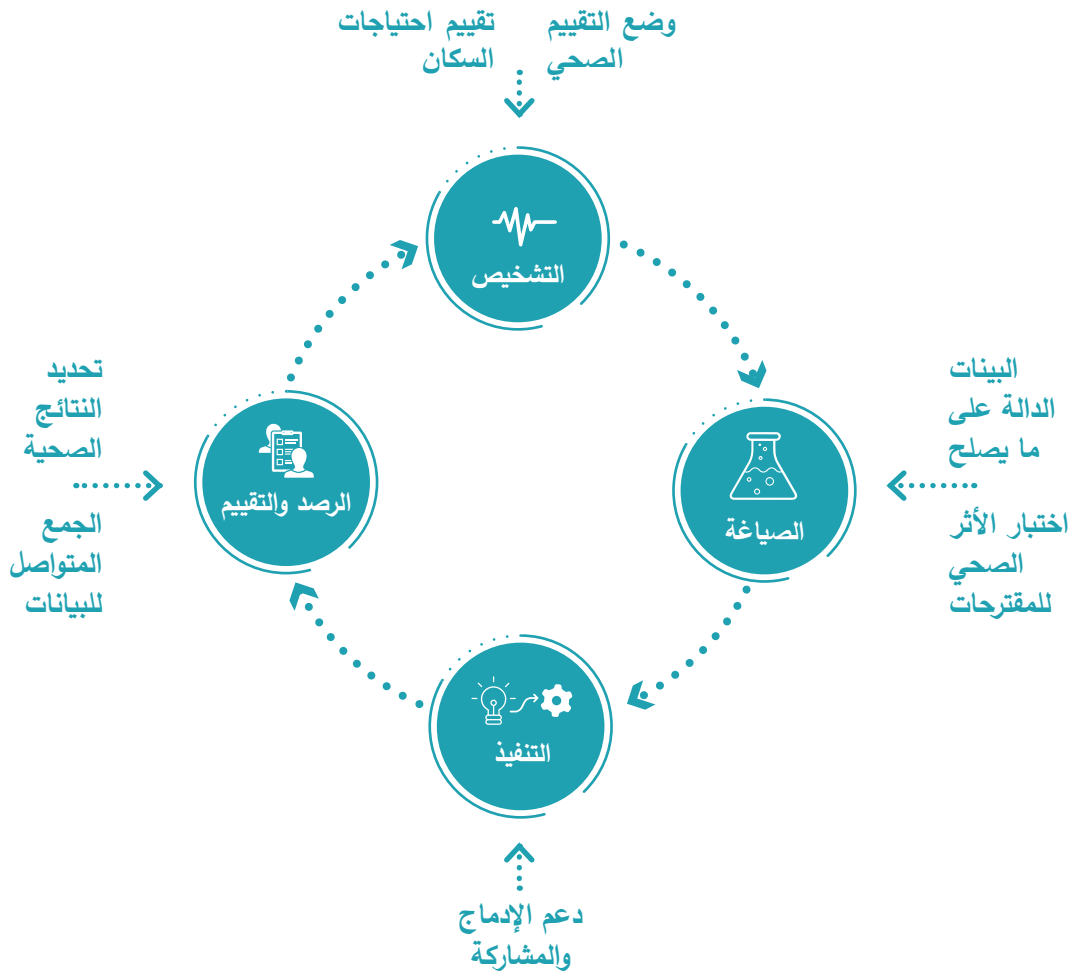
وضع التقييم الصحي

تقييم احتياجات السكان

التشخيص

البينات الدالة على ما يصلح

اختبار الأثر الصحي للمقترحات

الصياغة

التنفيذ

دعم الإدماج والمشاركة

الرصد والتقييم

تحديد النتائج الصحية

الجمع المتواصل للبيانات